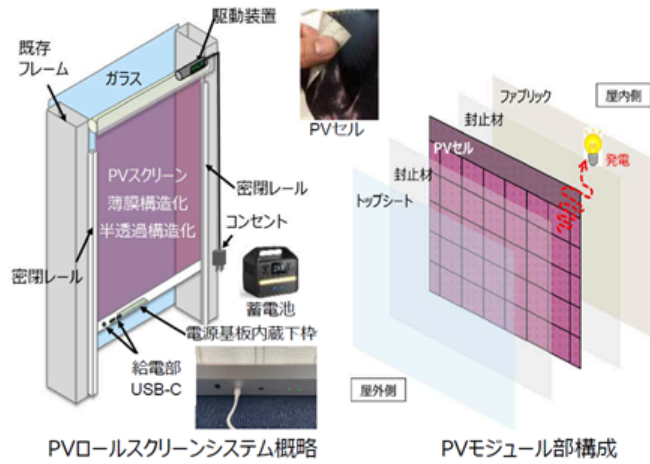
駆動装置

既存フレーム

ガラス

PVスクリーン
薄膜構造化
半透過構造化

密閉レール

コンセント

密閉レール

蓄電池

電源基板内蔵下枠

給電部
USB-C

PVロールスクリーンシステム概略

PVセル

ファブリック

屋内側

封止材

PVセル

発電

封止材

トップシート

屋外側

PVモジュール部構成